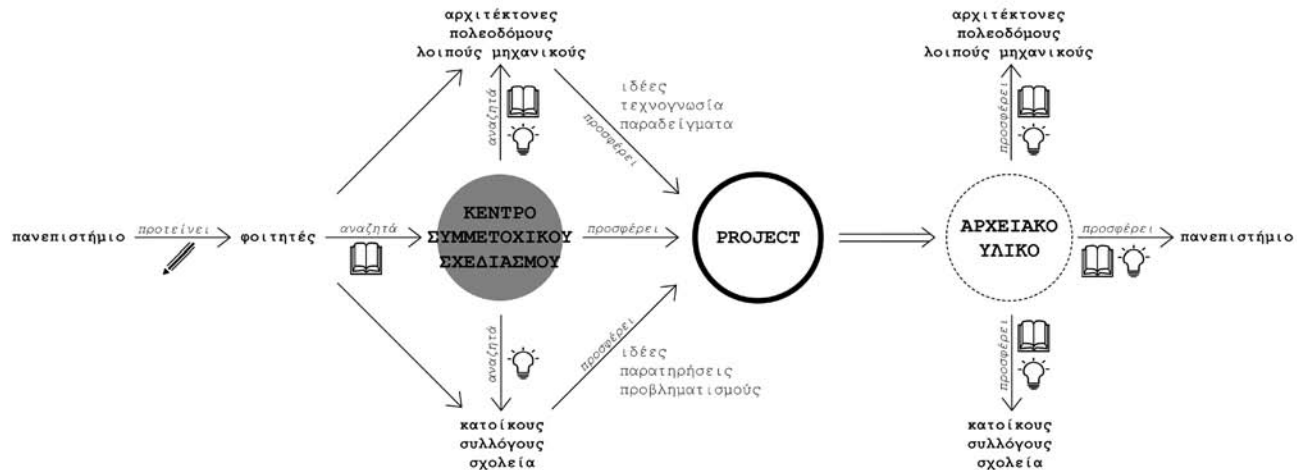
αρχιτέκτονες
πολεοδόμους
λοιπούς μηχανικούς

αναζητά

ιδέες
τεχνογνωσία
παραδείγματα

προσφέρει

αρχιτέκτονες
πολεοδόμους
λοιπούς μηχανικούς

προσφέρει

πανεπιστήμιο

προτείνει

φοιτητές

αναζητά

ΚΕΝΤΡΟ
ΣΥΜΜΕΤΟΧΙΚΟΥ
ΣΧΕΔΙΑΣΜΟΥ

προσφέρει

PROJECT

ΑΡΧΕΙΑΚΟ
ΥΛΙΚΟ

προσφέρει

πανεπιστήμιο

αναζητά

προσφέρει

ιδέες
παρατηρήσεις
προβληματισμούς

προσφέρει

κατοίκους
συλλόγους
σχολεία

κατοίκους
συλλόγους
σχολεία